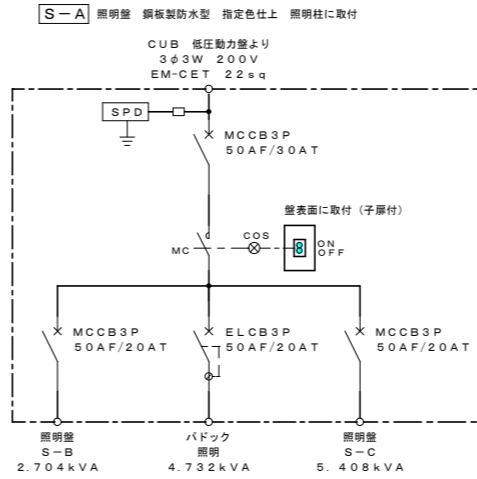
S－A 照明盤 鋼板製防水型 指定色仕上 照明柱に取付

CUB 低圧動力盤より
3$\phi$3W 200V
EM-CET 22sq

SPD

MCCB3P
50AF/30AT

盤表面に取付（子扉付）

COS

MC

ON
OFF

MCCB3P
50AF/20AT

ELCB3P
50AF/20AT

MCCB3P
50AF/20AT

照明盤
S－B
2.704kVA

パドック
照明
4.732kVA

照明盤
S－C
5.408kVA